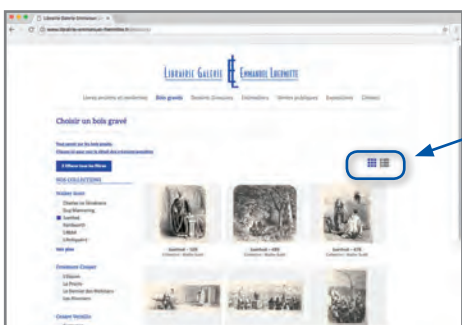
Librairie Galerie Emmanuel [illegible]

www.librairie-emmanuel-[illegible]

Librairie Galerie EL Emmanuel Lhermitte

Livres anciens et modernes Bois gravés Gravures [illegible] Estampes Ventes publiques Expositions Contact

Choisir un bois gravé

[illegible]

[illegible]

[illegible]

NOS COLLECTIONS

Gustave Doré

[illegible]

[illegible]

Sainfoin

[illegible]

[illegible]

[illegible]

Voir plus

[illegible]

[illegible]

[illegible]

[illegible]

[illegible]

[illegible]

Sainfoin - 528

Sainfoin - 483

Sainfoin - 478